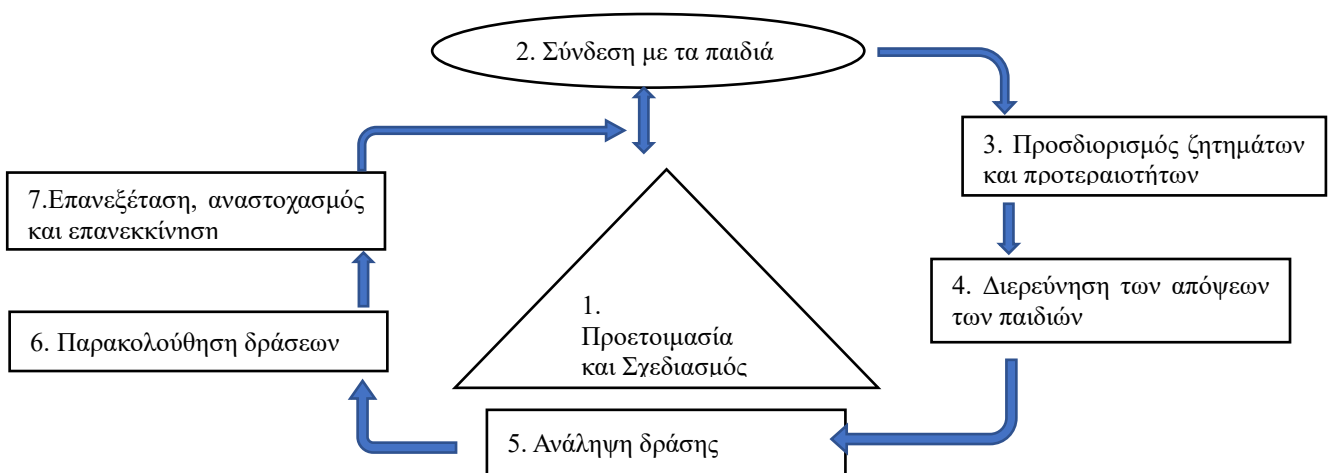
2. Σύνδεση με τα παιδιά

7.Επανεξέταση, αναστοχασμός και επανεκκίνηση

3. Προσδιορισμός ζητημάτων και προτεραιοτήτων

1. Προετοιμασία και Σχεδιασμός

4. Διερεύνηση των απόψεων των παιδιών

6. Παρακολούθηση δράσεων

5. Ανάληψη δράσης